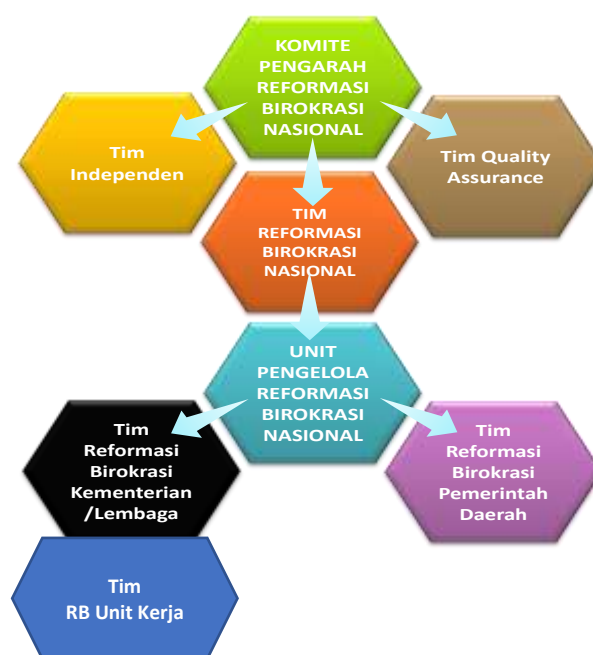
KOMITE PENGARAH REFORMASI BIROKRASI NASIONAL

Tim Independen

Tim Quality Assurance

TIM REFORMASI BIROKRASI NASIONAL

UNIT PENGELOLA REFORMASI BIROKRASI NASIONAL

Tim Reformasi Birokrasi Kementerian /Lembaga

Tim Reformasi Birokrasi Pemerintah Daerah

Tim RB Unit Kerja